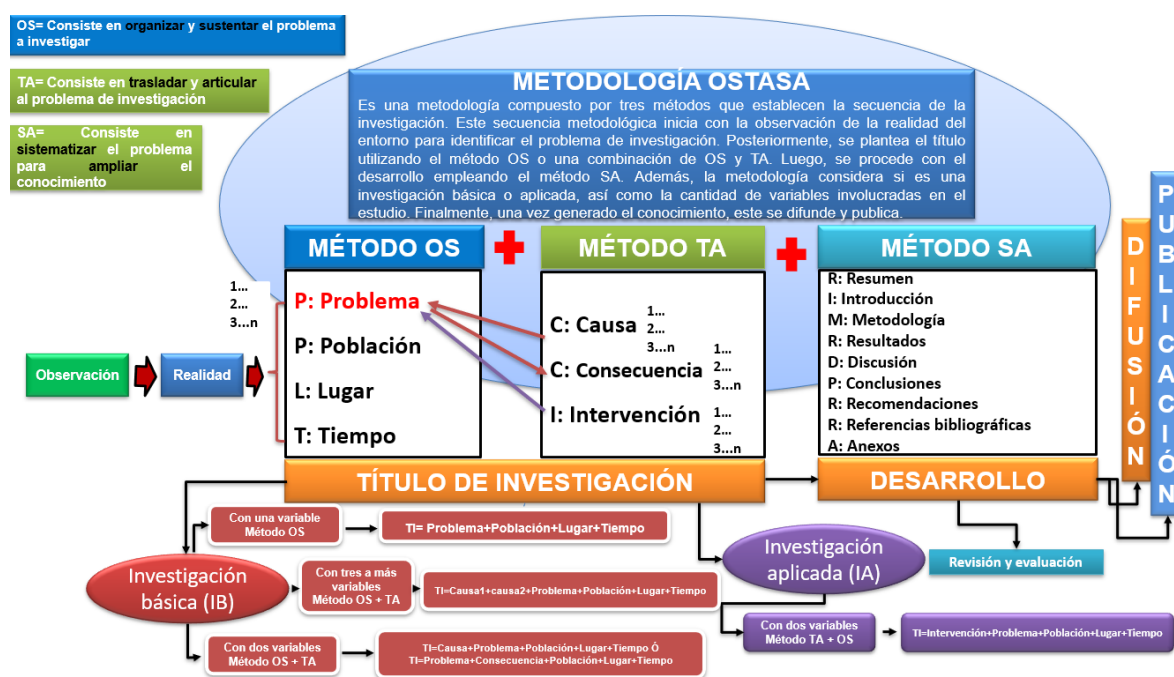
OS= Consiste en organizar y sustentar el problema a investigar

TA= Consiste en trasladar y articular al problema de investigación

SA= Consiste en sistematizar el problema para ampliar el conocimiento

METODOLOGÍA OSTASA

Es una metodología compuesto por tres métodos que establecen la secuencia de la investigación. Este secuencia metodológica inicia con la observación de la realidad del entorno para identificar el problema de investigación. Posteriormente, se plantea el título utilizando el método OS o una combinación de OS y TA. Luego, se procede con el desarrollo empleando el método SA. Además, la metodología considera si es una investigación básica o aplicada, así como la cantidad de variables involucradas en el estudio. Finalmente, una vez generado el conocimiento, este se difunde y publica.

MÉTODO OS

MÉTODO TA

MÉTODO SA

1...
2...
3...n

P: Problema
P: Población
L: Lugar
T: Tiempo

C: Causa 1... 2... 3...n
C: Consecuencia 1... 2... 3...n
I: Intervención 1... 2... 3...n

R: Resumen
I: Introducción
M: Metodología
R: Resultados
D: Discusión
P: Conclusiones
R: Recomendaciones
R: Referencias bibliográficas
A: Anexos

DIFUSIÓN

PUBLICACIÓN

Observación

Realidad

TÍTULO DE INVESTIGACIÓN

DESARROLLO

Con una variable Método OS

TI= Problema+Población+Lugar+Tiempo

Investigación básica (IB)

Con tres a más variables Método OS + TA

TI=Causa1+causa2+Problema+Población+Lugar+Tiempo

Con dos variables Método OS + TA

TI=Causa+Problema+Población+Lugar+Tiempo Ó
TI=Problema+Consecuencia+Población+Lugar+Tiempo

Investigación aplicada (IA)

Revisión y evaluación

Con dos variables Método TA + OS

TI=Intervención+Problema+Población+Lugar+Tiempo